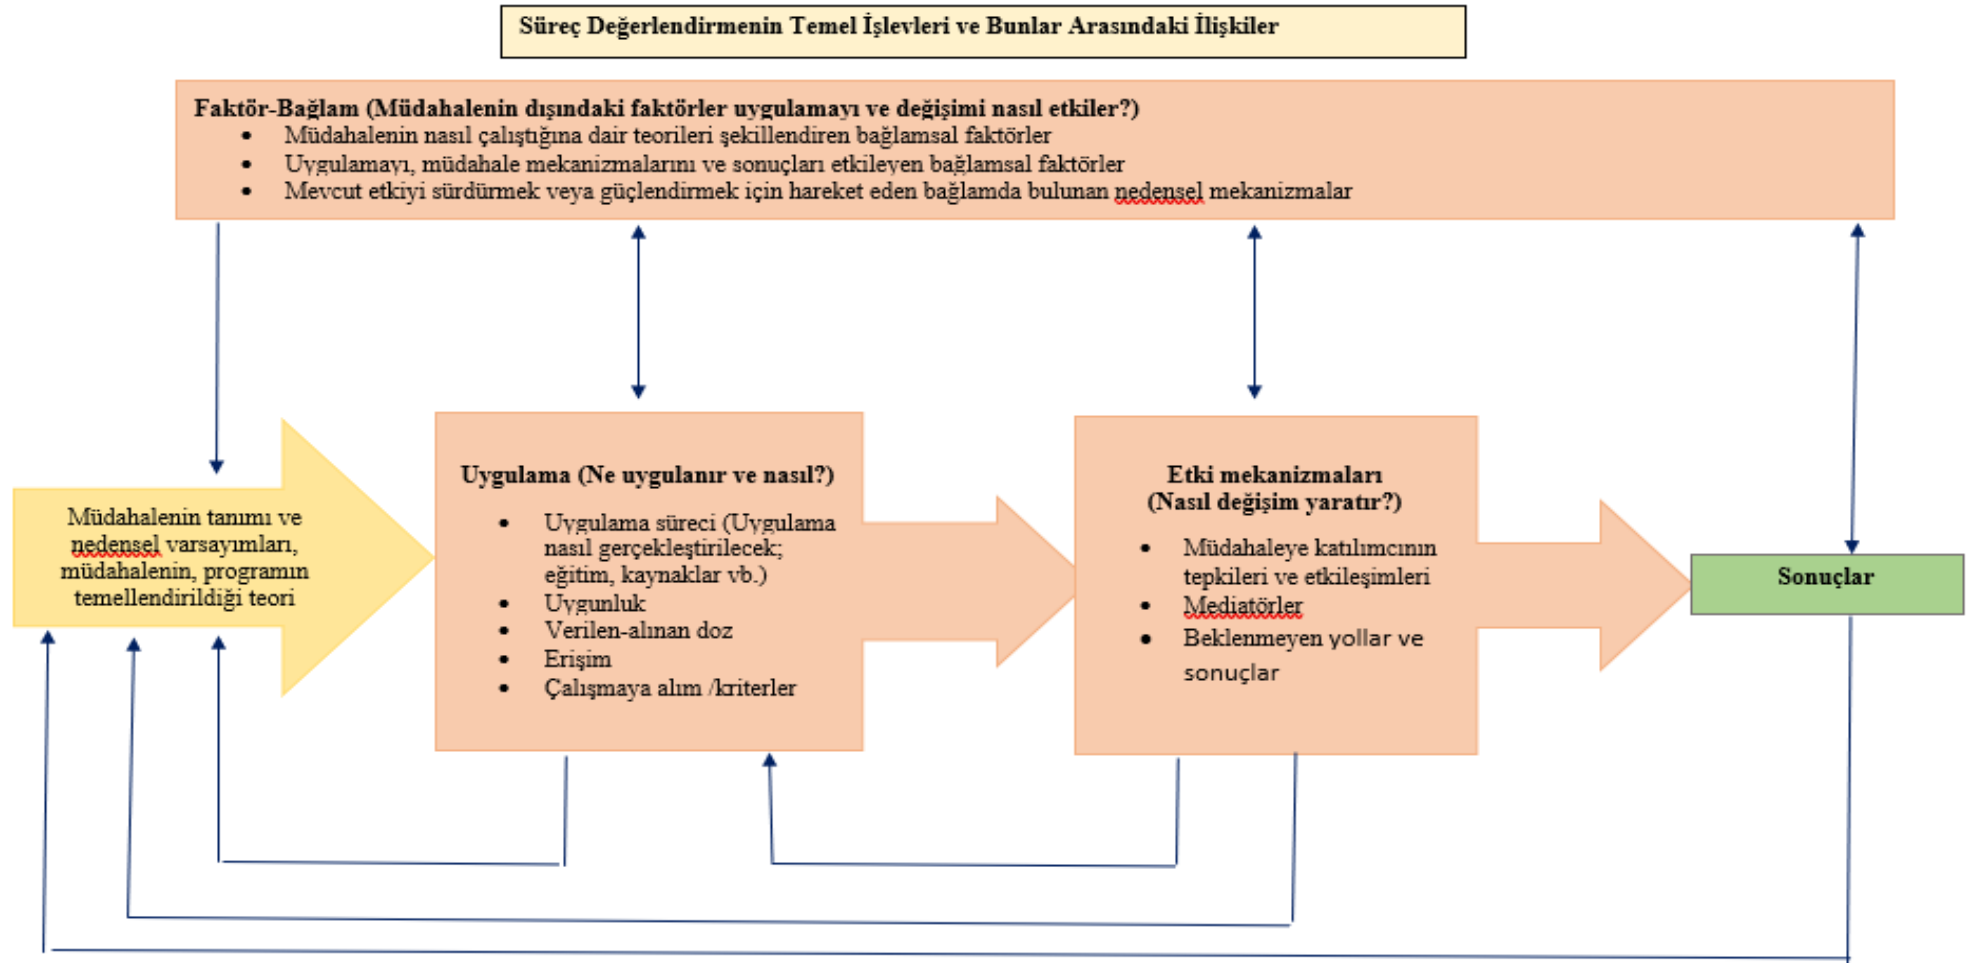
Süreç Değerlendirmenin Temel İşlevleri ve Bunlar Arasındaki İlişkiler

Faktör-Bağlam (Müdahalenin dışındaki faktörler uygulamayı ve değişimi nasıl etkiler?)
- Müdahalenin nasıl çalıştığına dair teorileri şekillendiren bağlamsal faktörler
- Uygulamayı, müdahale mekanizmalarını ve sonuçları etkileyen bağlamsal faktörler
- Mevcut etkiyi sürdürmek veya güçlendirmek için hareket eden bağlamda bulunan nedensel mekanizmalar

Müdahalenin tanımı ve nedensel varsayımları, müdahalenin, programın temellendirildiği teori

Uygulama (Ne uygulanır ve nasıl?)
- Uygulama süreci (Uygulama nasıl gerçekleştirilecek; eğitim, kaynaklar vb.)
- Uygunluk
- Verilen-alınan doz
- Erişim
- Çalışmaya alım /kriterler

Etki mekanizmaları (Nasıl değişim yaratır?)
- Müdahaleye katılımcının tepkileri ve etkileşimleri
- Mediatörler
- Beklenmeyen yollar ve sonuçlar

Sonuçlar